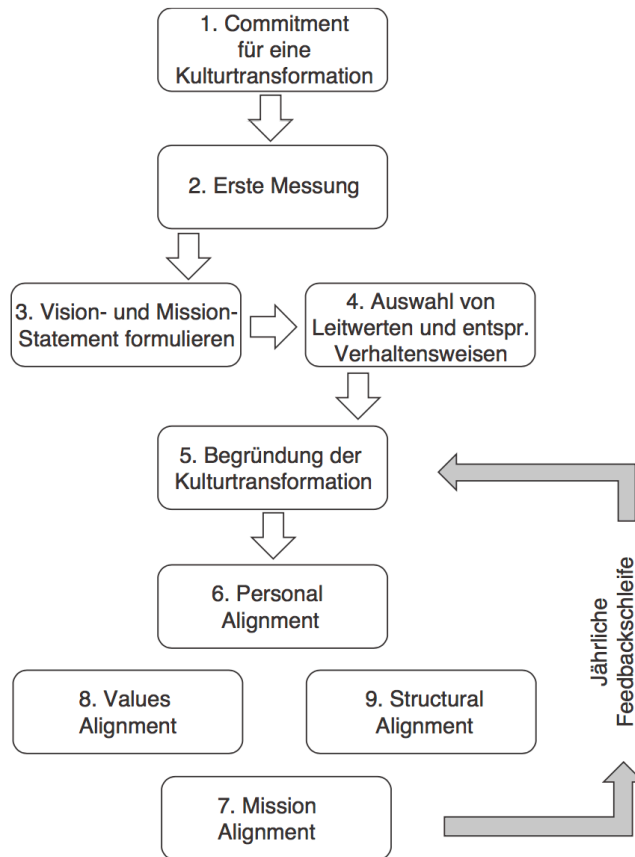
1. Commitment für eine Kulturtransformation

2. Erste Messung

3. Vision- und Mission-Statement formulieren

4. Auswahl von Leitwerten und entspr. Verhaltensweisen

5. Begründung der Kulturtransformation

6. Personal Alignment

8. Values Alignment

9. Structural Alignment

7. Mission Alignment

Jährliche Feedbackschleife